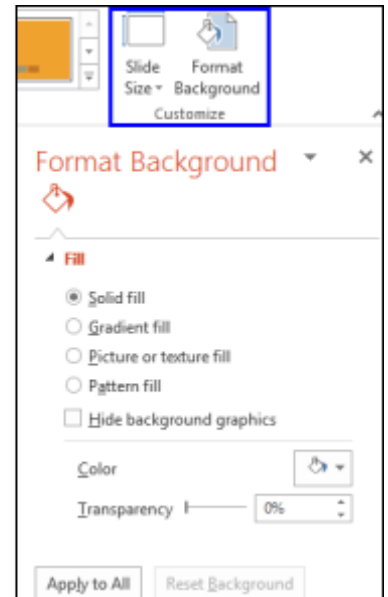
Slide Size
Format Background
Customize

Format Background

Fill

Solid fill
Gradient fill
Picture or texture fill
Pattern fill
Hide background graphics

Color
Transparency 0%

Apply to All
Reset Background